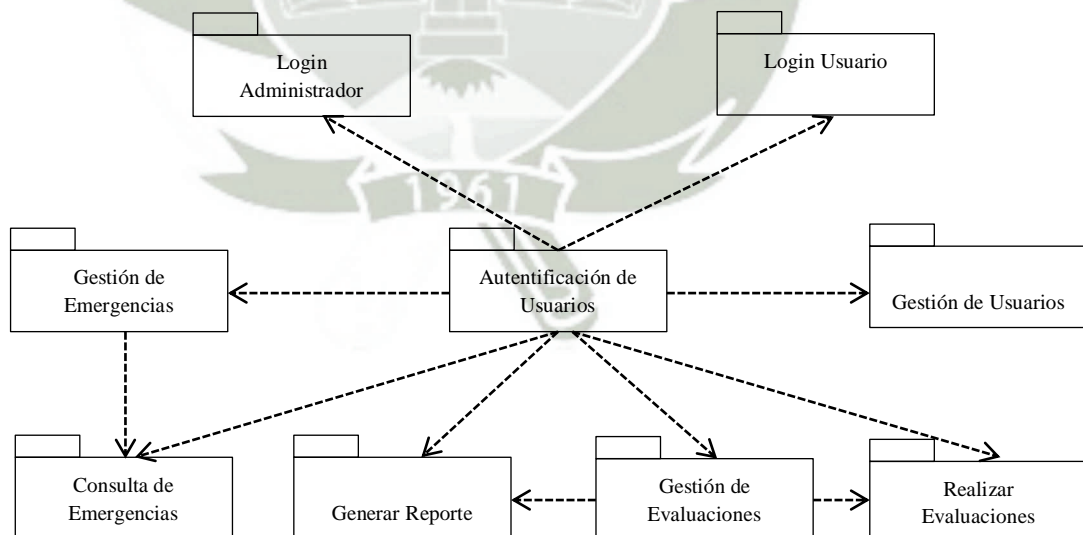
Login Administrador

Login Usuario

1961

Gestión de Emergencias

Autentificación de Usuarios

Gestión de Usuarios

Consulta de Emergencias

Generar Reporte

Gestión de Evaluaciones

Realizar Evaluaciones